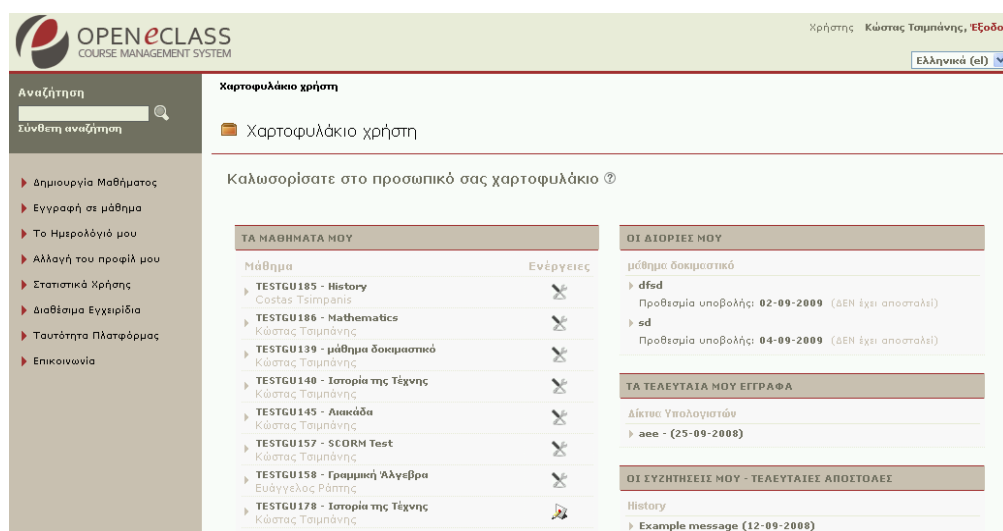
OPENeCLASS
COURSE MANAGEMENT SYSTEM

Χρήστης Κώστας Τσιμπάνης, Έξοδο

Ελληνικά (el)

Αναζήτηση

Σύνθετη αναζήτηση

Δημιουργία Μαθήματος
Εγγραφή σε μάθημα
Το Ημερολόγιό μου
Αλλαγή του προφίλ μου
Στατιστικά Χρήσης
Διαθέσιμα Εγχειρίδια
Ταυτότητα Πλατφόρμας
Επικοινωνία

Χαρτοφυλάκιο χρήστη

Χαρτοφυλάκιο χρήστη

Καλωσορίσατε στο προσωπικό σας χαρτοφυλάκιο

ΤΑ ΜΑΘΗΜΑΤΑ ΜΟΥ

| Μάθημα | Ενέργειες |
|---|---|
| TESTGU185 - History Costas Tsimpanis | |
| TESTGU186 - Mathematics Κώστας Τσιμπάνης | |
| TESTGU139 - μάθημα δοκιμαστικό Κώστας Τσιμπάνης | |
| TESTGU140 - Ιστορία της Τέχνης Κώστας Τσιμπάνης | |
| TESTGU145 - Λιακάδα Κώστας Τσιμπάνης | |
| TESTGU157 - SCORM Test Κώστας Τσιμπάνης | |
| TESTGU158 - Γραμμική Άλγεβρα Ευάγγελος Ράπτης | |
| TESTGU178 - Ιστορία της Τέχνης Κώστας Τσιμπάνης | |

ΟΙ ΔΙΟΡΙΕΣ ΜΟΥ

μάθημα δοκιμαστικό
dfsd
Προθεσμία υποβολής: 02-09-2009 (ΔΕΝ έχει αποσταλεί)
sd
Προθεσμία υποβολής: 04-09-2009 (ΔΕΝ έχει αποσταλεί)

ΤΑ ΤΕΛΕΥΤΑΙΑ ΜΟΥ ΕΓΓΡΑΦΑ

Δίκτυα Υπολογιστών
aee - (25-09-2008)

ΟΙ ΣΥΖΗΤΗΣΕΙΣ ΜΟΥ - ΤΕΛΕΥΤΑΙΕΣ ΑΠΟΣΤΟΛΕΣ

History
Example message (12-09-2008)